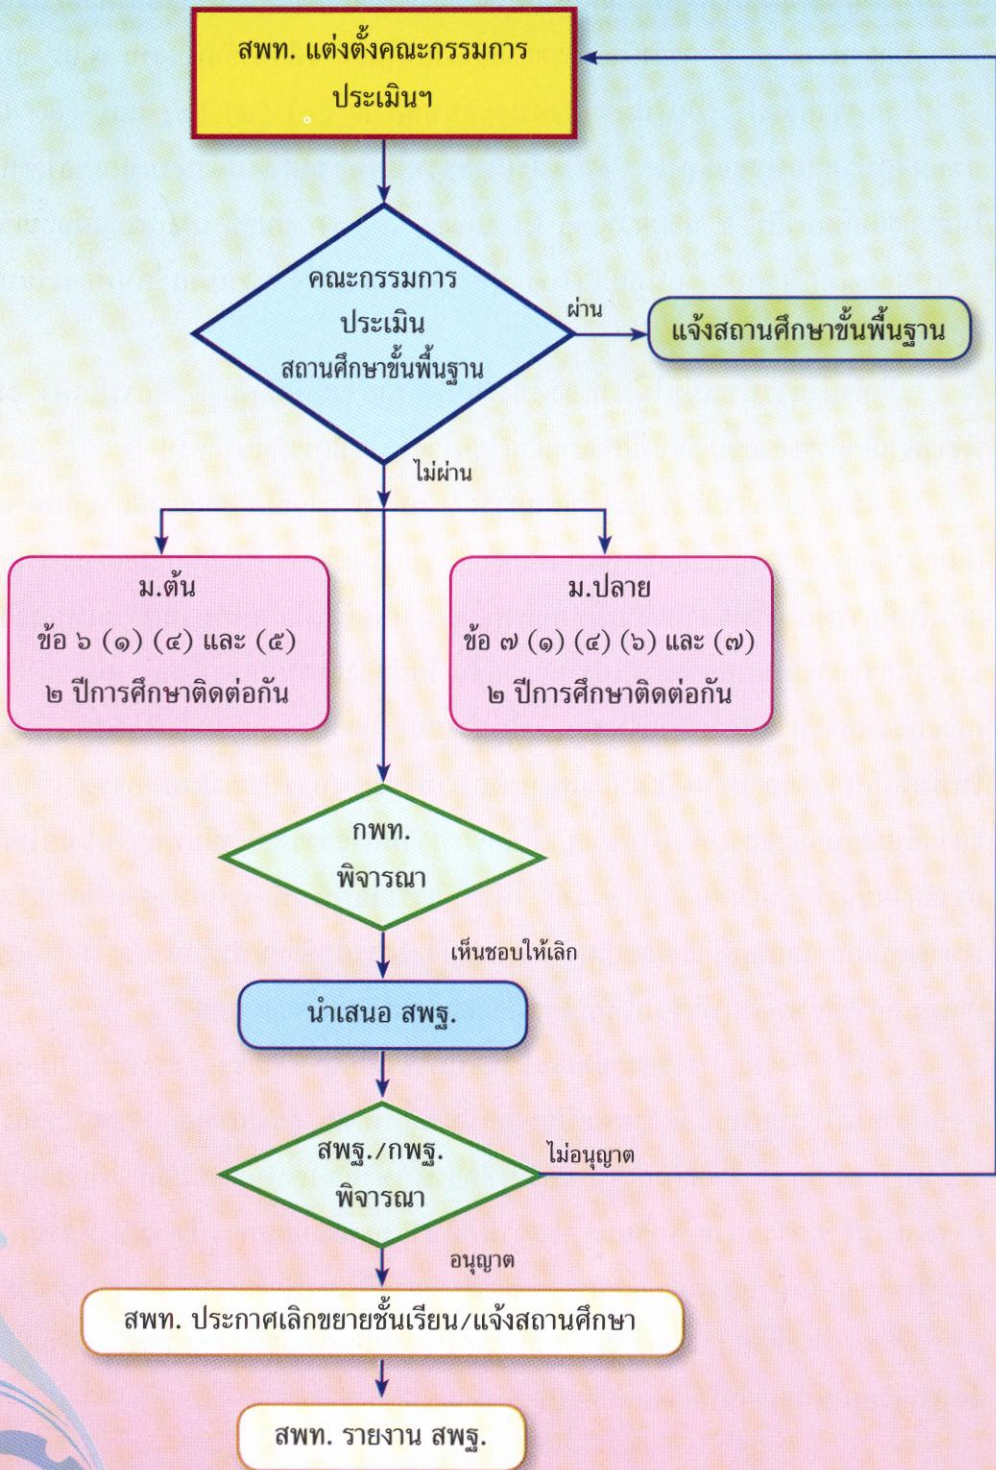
สพท. แต่งตั้งคณะกรรมการประเมินฯ

คณะกรรมการประเมิน สถานศึกษาขั้นพื้นฐาน

ผ่าน

แจ้งสถานศึกษาขั้นพื้นฐาน

ไม่ผ่าน

ม.ต้น
ข้อ ๖ (๑) (๔) และ (๕)
๒ ปีการศึกษาติดต่อกัน

ม.ปลาย
ข้อ ๗ (๑) (๔) (๖) และ (๗)
๒ ปีการศึกษาติดต่อกัน

กพท.
พิจารณา

เห็นชอบให้เลิก

นำเสนอ สพฐ.

สพฐ./กพฐ.
พิจารณา

ไม่อนุญาต

อนุญาต

สพท. ประกาศเลิกขยายชั้นเรียน/แจ้งสถานศึกษา

สพท. รายงาน สพฐ.